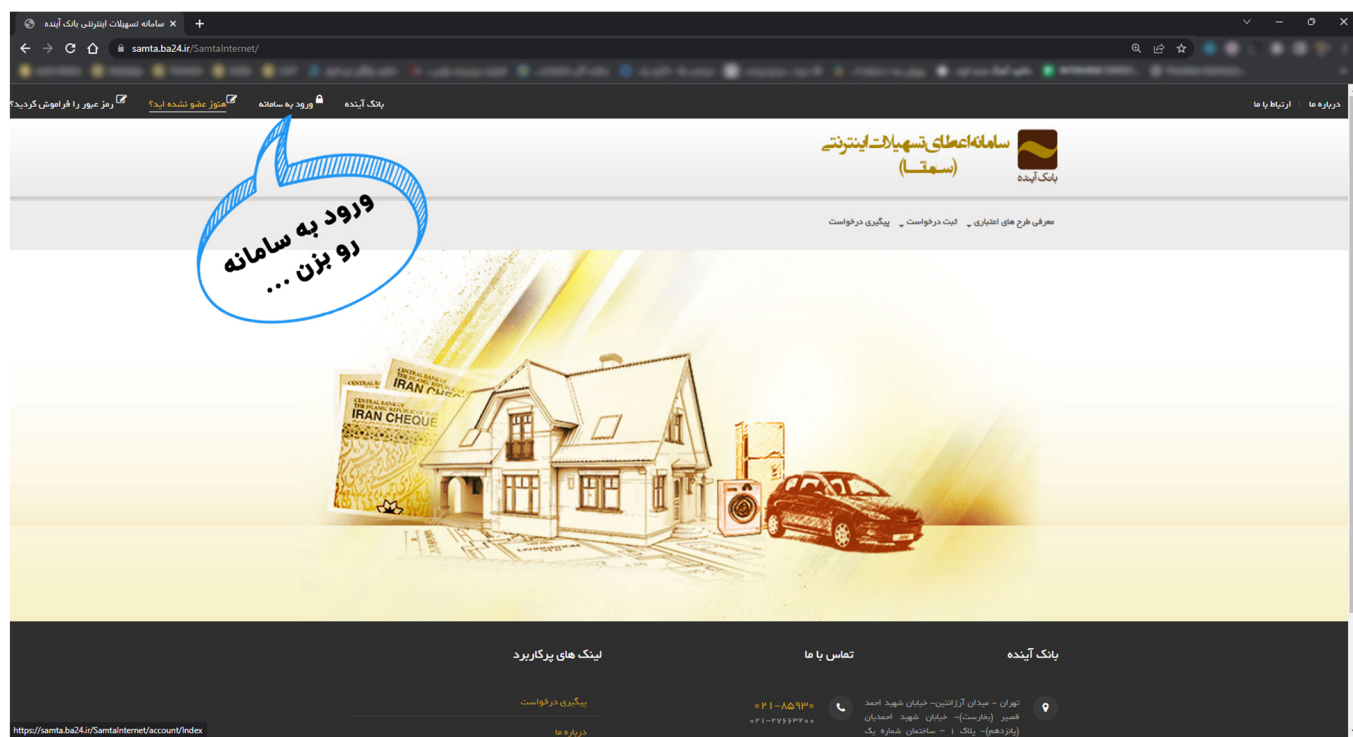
سامانه تسهیلات اینترنتی بانک آینده

samta.ba24.ir/SamtaInternet/

رمز عبور را فراموش کردید؟ هنوز عضو نشده اید؟ ورود به سامانه بانک آینده

درباره ما ارتباط با ما

سامانه اعطای تسهیلات اینترنتی (سمتا)

بانک آینده

معرفی طرح های اعتباری ثبت درخواست پیگیری درخواست

ورود به سامانه رو بزن ...

CENTRAL BANK OF THE ISLAMIC REPUBLIC OF IRAN IRAN CHEQUE

IRAN CHEQUE

بانک آینده

تماس با ما

لینک های پرکاربرد

تهران - میدان آرژانتین- خیابان شهید احمد قصیر (بخارست)- خیابان شهید احمدیان (پانزدهم)- پلاک ۱ - ساختمان شماره یک

۰۲۱-۸۵۹۳۰
۰۲۱-۲۷۶۶۳۲۰۰

پیگیری درخواست

درباره ما

https://samta.ba24.ir/SamtaInternet/account/index